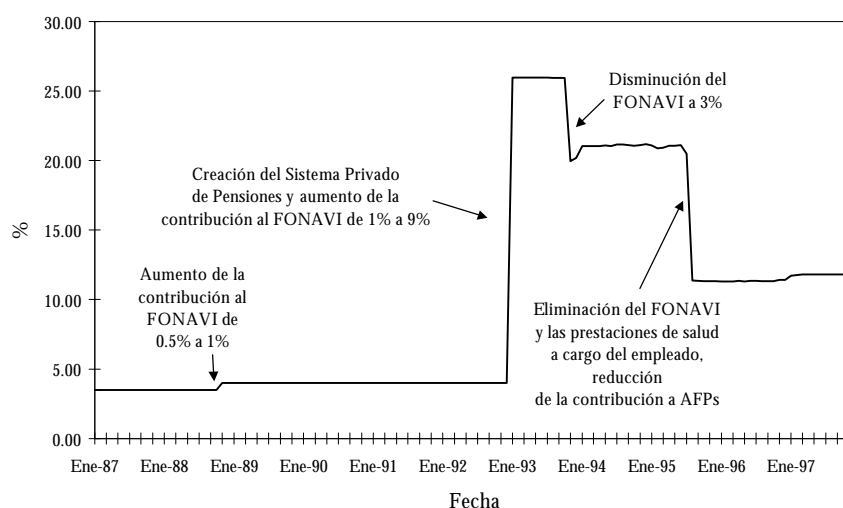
30.00
25.00
20.00
15.00
10.00
5.00
0.00

%

Disminución del FONAVI a 3%

Creación del Sistema Privado de Pensiones y aumento de la contribución al FONAVI de 1% a 9%

Aumento de la contribución al FONAVI de 0.5% a 1%

Eliminación del FONAVI y las prestaciones de salud a cargo del empleado, reducción de la contribución a AFPs

Ene-87 Ene-88 Ene-89 Ene-90 Ene-91 Ene-92 Ene-93 Ene-94 Ene-95 Ene-96 Ene-97

Fecha